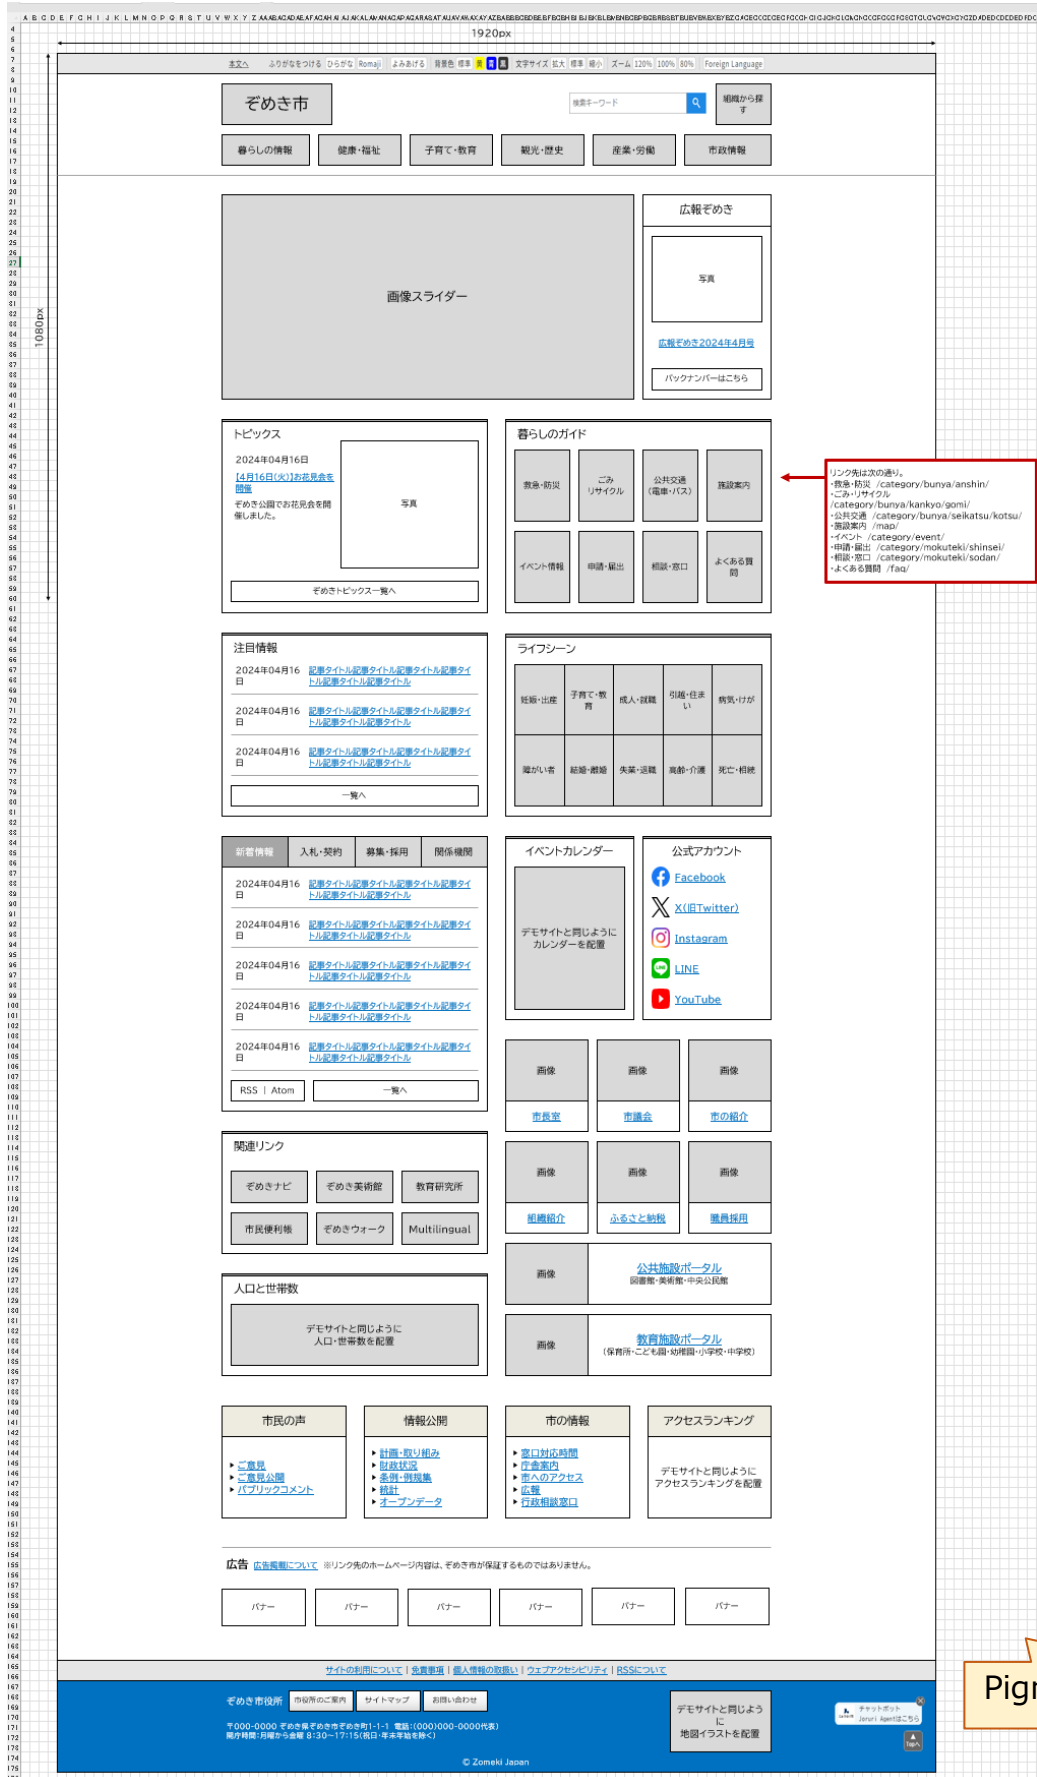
1920px

1080px

本文へ ふりがなをつける ひらがな Romaji よみあげる 背景色 標準 黄 青 黒 文字サイズ 拡大 標準 縮小 ズーム 120% 100% 80% Foreign Language

ぞめき市

検索キーワード

組織から探す

暮らしの情報 健康・福祉 子育て・教育 観光・歴史 産業・労働 市政情報

画像スライダー

広報ぞめき

写真

広報ぞめき2024年4月号

バックナンバーはこちら

トピックス

2024年04月16日

[4月16日(火)]お花見会を開催

ぞめき公園でお花見会を開催しました。

写真

ぞめきトピックス一覧へ

暮らしのガイド

救急・防災 ごみ リサイクル 公共交通(電車・バス) 施設案内

イベント情報 申請・届出 相談・窓口 よくある質問

リンク先は次の通り。
・救急・防災 /category/bunya/anshin/
・ごみ・リサイクル /category/bunya/kankyo/gomi/
・公共交通 /category/bunya/seikatsu/kotsu/
・施設案内 /map/
・イベント /category/event/
・申請・届出 /category/mokuteki/shinsei/
・相談・窓口 /category/mokuteki/sodan/
・よくある質問 /faq/

注目情報

2024年04月16日 記事タイトル記事タイトル記事タイトル記事タイトル記事タイトル記事タイトル

2024年04月16日 記事タイトル記事タイトル記事タイトル記事タイトル記事タイトル記事タイトル

2024年04月16日 記事タイトル記事タイトル記事タイトル記事タイトル記事タイトル記事タイトル

一覧へ

ライフシーン

妊娠・出産 子育て・教育 成人・就職 引越・住まい 病気・けが

障がい者 結婚・離婚 失業・退職 高齢・介護 死亡・相続

新着情報 入札・契約 募集・採用 関係機関

2024年04月16日 記事タイトル記事タイトル記事タイトル記事タイトル記事タイトル記事タイトル

2024年04月16日 記事タイトル記事タイトル記事タイトル記事タイトル記事タイトル記事タイトル

2024年04月16日 記事タイトル記事タイトル記事タイトル記事タイトル記事タイトル記事タイトル

2024年04月16日 記事タイトル記事タイトル記事タイトル記事タイトル記事タイトル記事タイトル

2024年04月16日 記事タイトル記事タイトル記事タイトル記事タイトル記事タイトル記事タイトル

RSS | Atom 一覧へ

イベントカレンダー

デモサイトと同じようにカレンダーを配置

公式アカウント

Facebook
X(旧Twitter)
Instagram
LINE
YouTube

画像 市長室 画像 市議会 画像 市の紹介

画像 組織紹介 画像 ふるさと納税 画像 職員採用

画像 公共施設ポータル 図書館・美術館・中央公民館

画像 教育施設ポータル (保育所・こども園・幼稚園・小学校・中学校)

関連リンク

ぞめきナビ ぞめき美術館 教育研究所

市民便利帳 ぞめきウォーク Multilingual

人口と世帯数

デモサイトと同じように人口・世帯数を配置

市民の声

・ご意見
・ご意見公開
・パブリックコメント

情報公開

・計画・取り組み
・財政状況
・条例・例規集
・統計
・オープンデータ

市の情報

・窓口対応時間
・庁舎案内
・市へのアクセス
・広報
・行政相談窓口

アクセスランキング

デモサイトと同じようにアクセスランキングを配置

広告 広告掲載について ※リンク先のホームページ内容は、ぞめき市が保証するものではありません。

バナー バナー バナー バナー バナー バナー

サイトの利用について | 免責事項 | 個人情報の取扱い | ウェブアクセシビリティ | RSSについて

ぞめき市役所 市役所のご案内 サイトマップ お問い合わせ

〒000-0000 ぞめき県ぞめき市ぞめき町1-1-1 電話:(000)000-0000(代表)
開庁時間:月曜から金曜 8:30~17:15(祝日・年末年始を除く)

デモサイトと同じように地図イラストを配置

チャットボット Janure Agentはこちら

TopA

© Zomeki Japan

Pigr